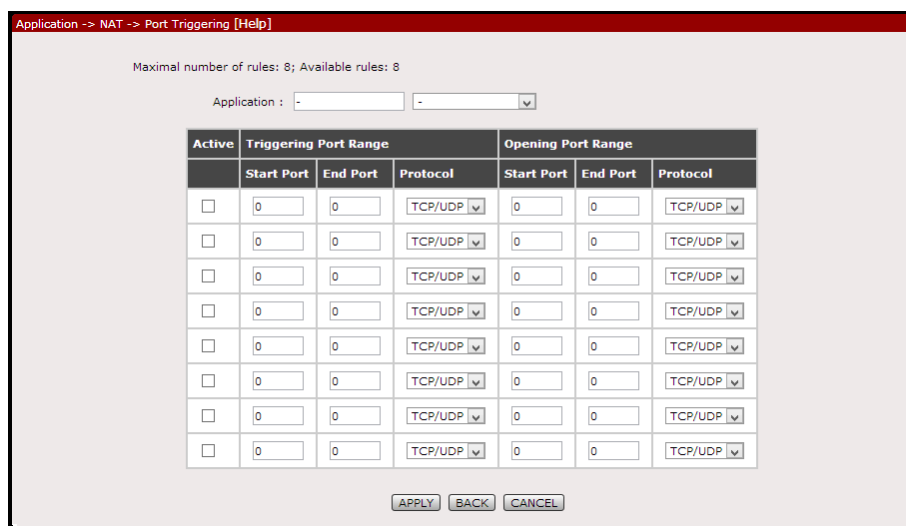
Application -> NAT -> Port Triggering [Help]

Maximal number of rules: 8; Available rules: 8

Application : - -

| Active | Triggering Port Range | | | Opening Port Range | | |
|---|---|---|---|---|---|---|
| | Start Port | End Port | Protocol | Start Port | End Port | Protocol |
| | 0 | 0 | TCP/UDP | 0 | 0 | TCP/UDP |
| | 0 | 0 | TCP/UDP | 0 | 0 | TCP/UDP |
| | 0 | 0 | TCP/UDP | 0 | 0 | TCP/UDP |
| | 0 | 0 | TCP/UDP | 0 | 0 | TCP/UDP |
| | 0 | 0 | TCP/UDP | 0 | 0 | TCP/UDP |
| | 0 | 0 | TCP/UDP | 0 | 0 | TCP/UDP |
| | 0 | 0 | TCP/UDP | 0 | 0 | TCP/UDP |
| | 0 | 0 | TCP/UDP | 0 | 0 | TCP/UDP |

APPLY BACK CANCEL